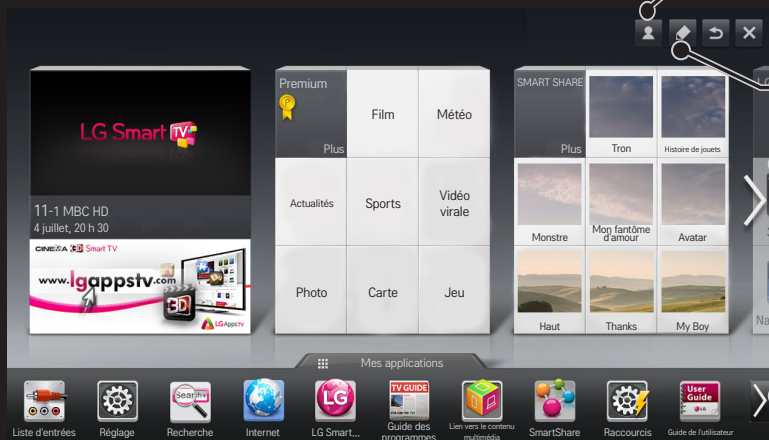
LG Smart TV

11-1 MBC HD
4 juillet, 20 h 30

CINEMA 3D Smart TV

www.lgappstv.com

3D

LG Apps tv

Premium

Plus

Film

Météo

Actualités

Sports

Vidéo virale

Photo

Carte

Jeu

SMART SHARE

Plus

Tron

Histoire de jouets

Monstre

Mon fantôme d'amour

Avatar

Haut

Thanks

My Boy

Na

Mes applications

Liste d'entrées

Réglage

Search
Recherche

Internet

LG
LG Smart...

TV GUIDE
Guide des programmes

Lien vers le contenu multimédia

SmartShare

Raccourcis

User Guide
Guide de l'utilisateur